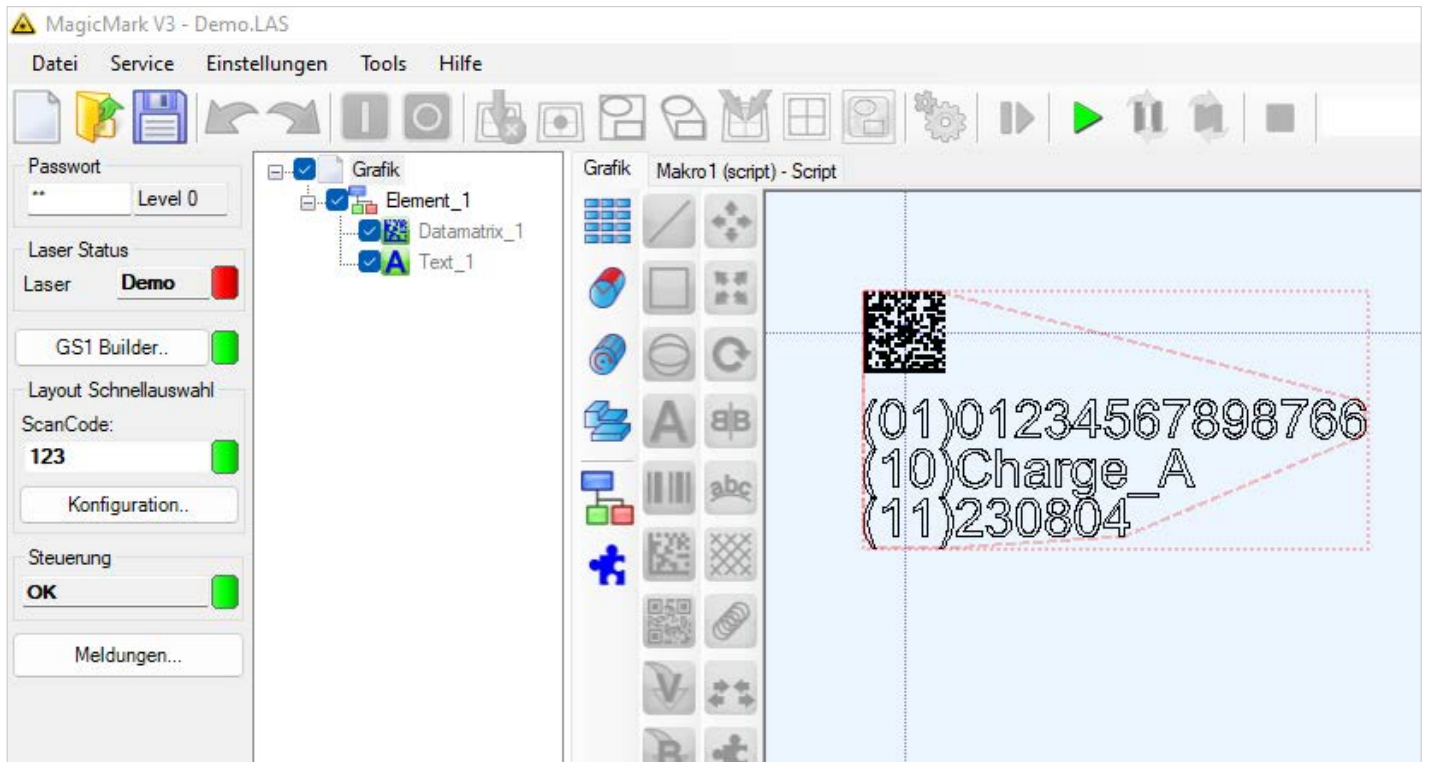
MagicMark V3 - Demo.LAS

Datei Service Einstellungen Tools Hilfe

Passwort
**
Level 0

Laser Status
Laser Demo

GS1 Builder..

Layout Schnellauswahl
ScanCode:
123

Konfiguration..

Steuerung
OK

Meldungen...

Grafik
Element_1
Datamatrix_1
Text_1

Grafik Makro1 (script) - Script

(01)01234567898766
(10)Charge_A
(11)230804